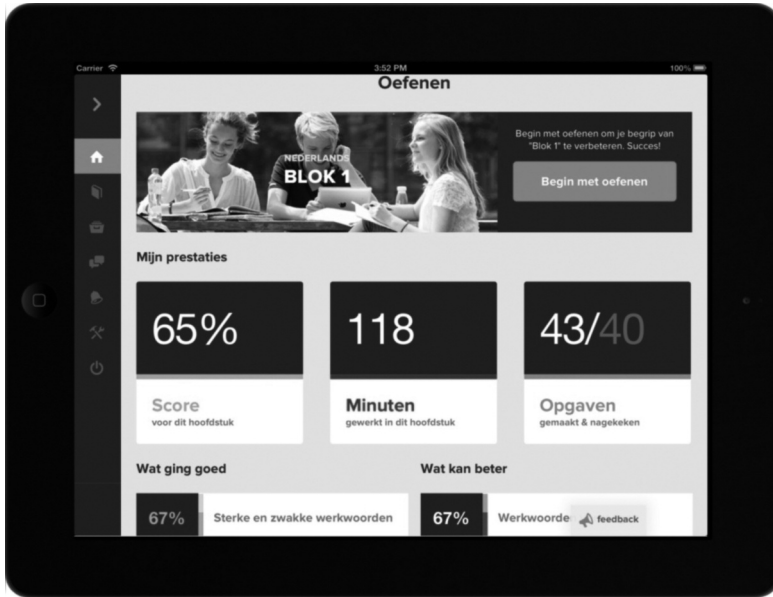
Carrier
3:52 PM
100%

Oefenen

NEDERLANDS
BLOK 1

Begin met oefenen om je begrip van "Blok 1" te verbeteren. Succes!

Begin met oefenen

Mijn prestaties

65%
Score
voor dit hoofdstuk

118
Minuten
gewerkt in dit hoofdstuk

43/40
Opgaven
gemaakt & nagekeken

Wat ging goed

67%
Sterke en zwakke werkwoorden

Wat kan beter

67%
Werkwoorde

feedback